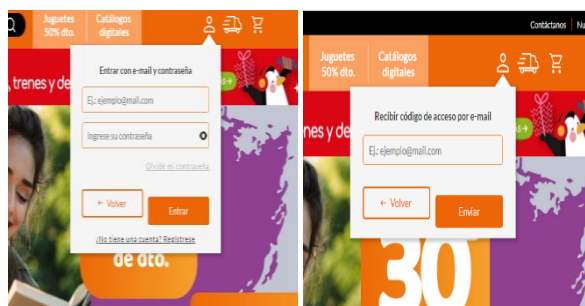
Juguetes 50% dto.

Catálogos digitales

Entrar con e-mail y contraseña

Ej.: ejemplo@mail.com

Ingrese su contraseña

Olvidé mi contraseña

← Volver

Entrar

¿No tiene una cuenta? Registrese

, trenes y

de dto.

Contáctanos

Nu

Juguetes 50% dto.

Catálogos digitales

Recibir código de acceso por e-mail

Ej.: ejemplo@mail.com

← Volver

Enviar

nes y de

30